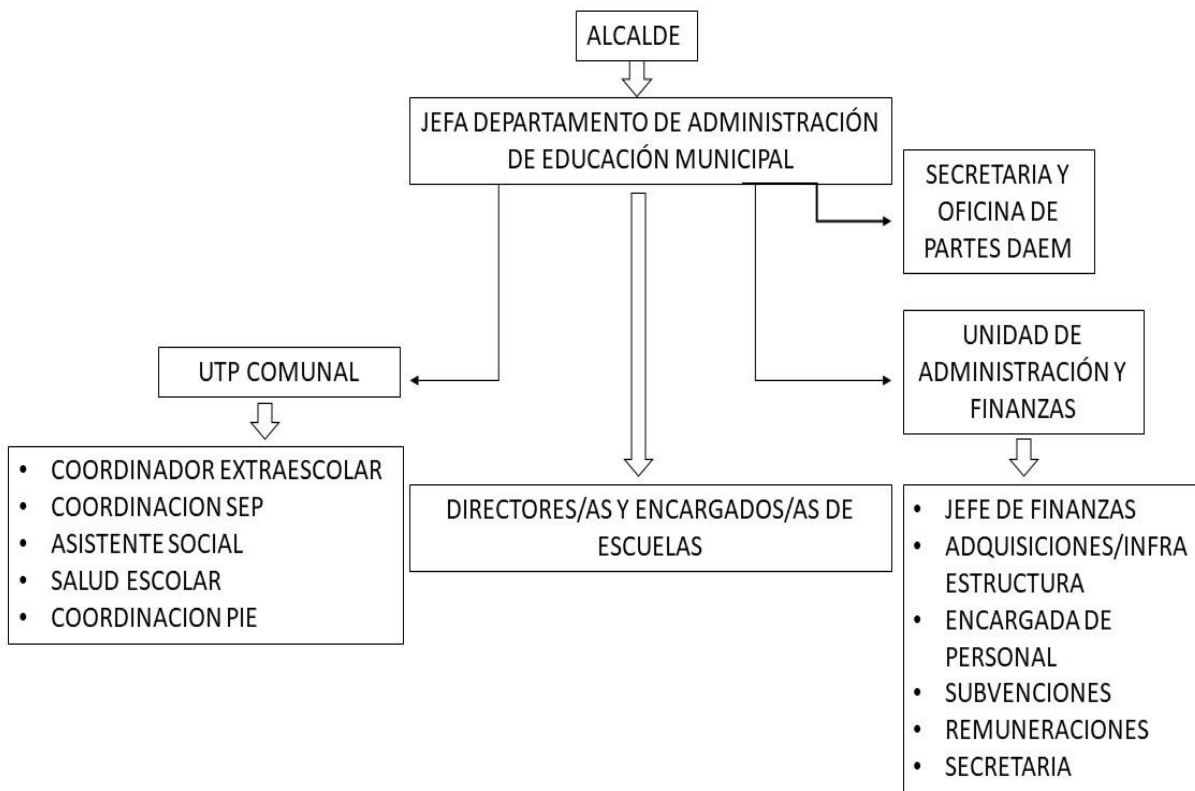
ALCALDE

JEFA DEPARTAMENTO DE ADMINISTRACIÓN DE EDUCACIÓN MUNICIPAL

SECRETARIA Y OFICINA DE PARTES DAEM

UTP COMUNAL

- COORDINADOR EXTRAESCOLAR
- COORDINACION SEP
- ASISTENTE SOCIAL
- SALUD ESCOLAR
- COORDINACION PIE

DIRECTORES/AS Y ENCARGADOS/AS DE ESCUELAS

UNIDAD DE ADMINISTRACIÓN Y FINANZAS

- JEFE DE FINANZAS
- ADQUISICIONES/INFRA ESTRUCTURA
- ENCARGADA DE PERSONAL
- SUBVENCIONES
- REMUNERACIONES
- SECRETARIA